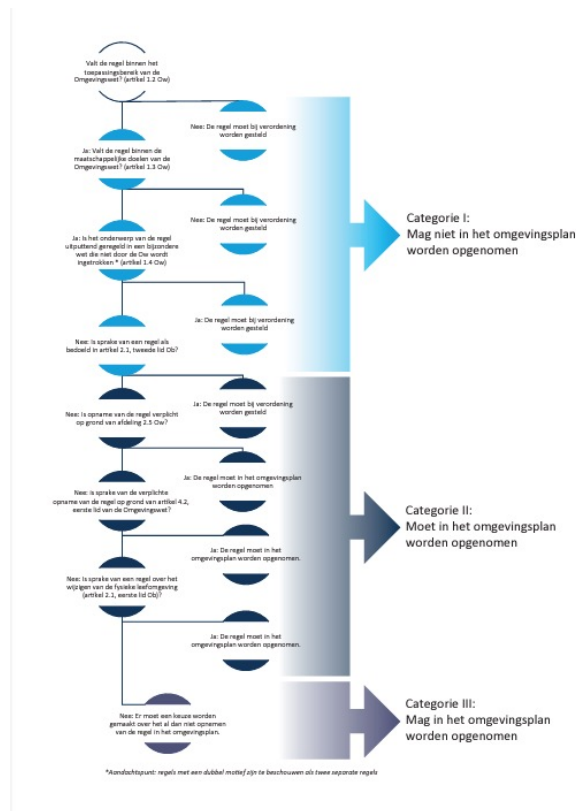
Valt de regel binnen het toepassingsbereik van de Omgevingswet? (artikel 1.2 Ow)

Nee: De regel moet bij verordening worden gesteld

Ja: Valt de regel binnen de maatschappelijke doelen van de Omgevingswet? (artikel 1.3 Ow)

Nee: De regel moet bij verordening worden gesteld

Ja: Is het onderwerp van de regel uitputtend geregeld in een bijzondere wet die niet door de Ow wordt ingetrokken * (artikel 1.4 Ow)

Ja: De regel moet bij verordening worden gesteld

Nee: Is sprake van een regel als bedoeld in artikel 2.1, tweede lid Ob?

Ja: De regel moet bij verordening worden gesteld

Nee: Is opname van de regel verplicht op grond van afdeling 2.5 Ow?

Ja: De regel moet in het omgevingsplan worden opgenomen

Nee: Is sprake van de verplichte opname van de regel op grond van artikel 4.2, eerste lid van de Omgevingswet?

Ja: De regel moet in het omgevingsplan worden opgenomen.

Nee: Is sprake van een regel over het wijzigen van de fysieke leefomgeving (artikel 2.1, eerste lid Ob)?

Ja: De regel moet in het omgevingsplan worden opgenomen.

Nee: Er moet een keuze worden gemaakt over het al dan niet opnemen van de regel in het omgevingsplan.

Categorie I: Mag niet in het omgevingsplan worden opgenomen

Categorie II: Moet in het omgevingsplan worden opgenomen

Categorie III: Mag in het omgevingsplan worden opgenomen

*Aandachtspunt: regels met een dubbel motief zijn te beschouwen als twee separate regels